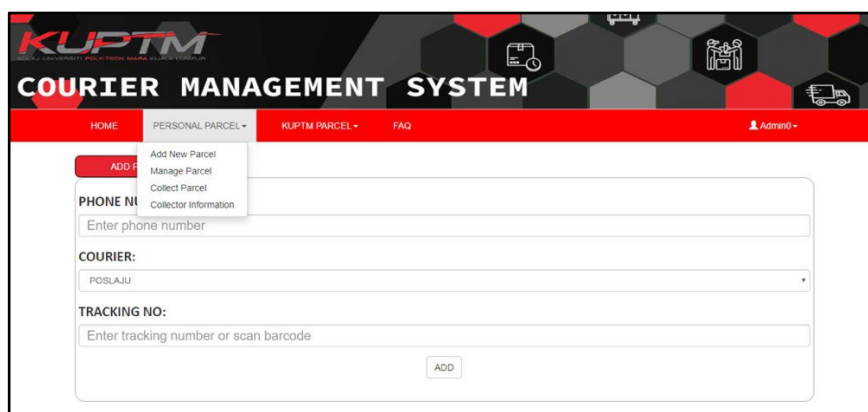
KUPTM
KOLEJ UNIVERSITI POLY-TECH MARA KUALA LUMPUR

COURIER MANAGEMENT SYSTEM

HOME
PERSONAL PARCEL▾
KUPTM PARCEL▾
FAQ
Admin0▾

Add New Parcel
Manage Parcel
Collect Parcel
Collector Information

ADD P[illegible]

PHONE NU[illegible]
Enter phone number

COURIER:
POSLAJU

TRACKING NO:
Enter tracking number or scan barcode

ADD